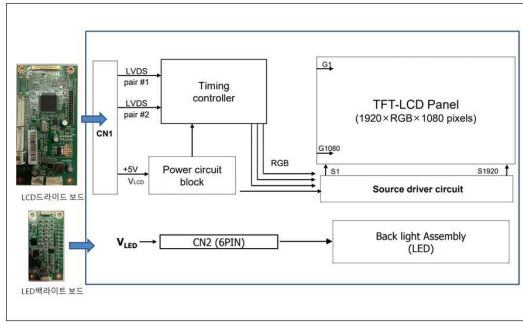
LCD드라이드 보드

LED백라이트 보드

CN1

LVDS pair #1

LVDS pair #2

Timing controller

+5V

$V_{LCD}$

Power circuit block

RGB

G1

G1080

TFT-LCD Panel

(1920×RGB×1080 pixels)

S1

S1920

Source driver circuit

$V_{LED}$

CN2 (6PIN)

Back light Assembly (LED)